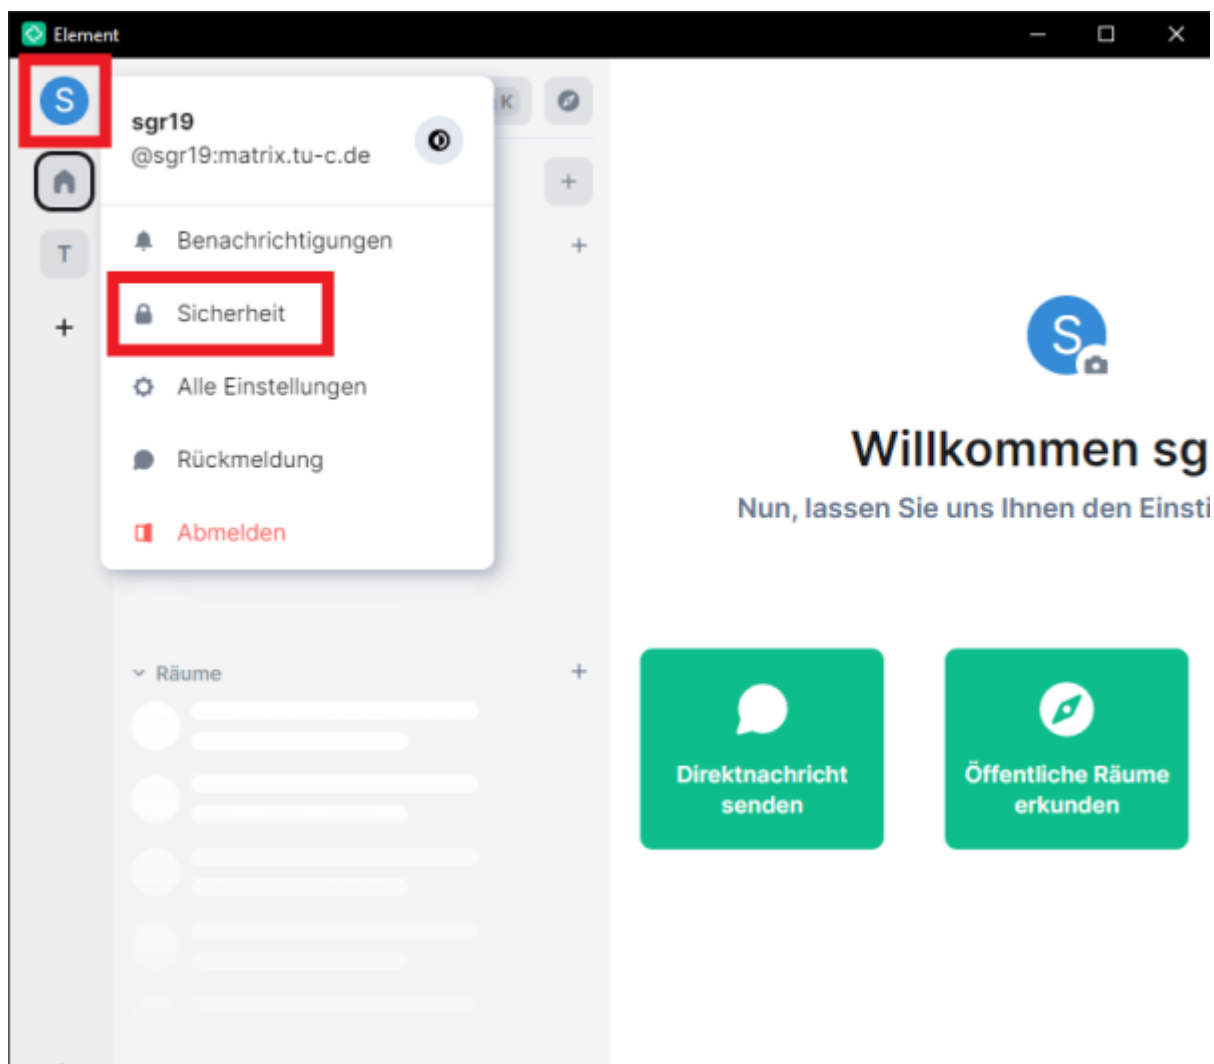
Element

S

T

+

sgr19
@sgr19:matrix.tu-c.de

K

+

+

Benachrichtigungen

Sicherheit

Alle Einstellungen

Rückmeldung

Abmelden

Räume

+

S

Willkommen sg

Nun, lassen Sie uns Ihnen den Einsti

Direktnachricht senden

Öffentliche Räume erkunden